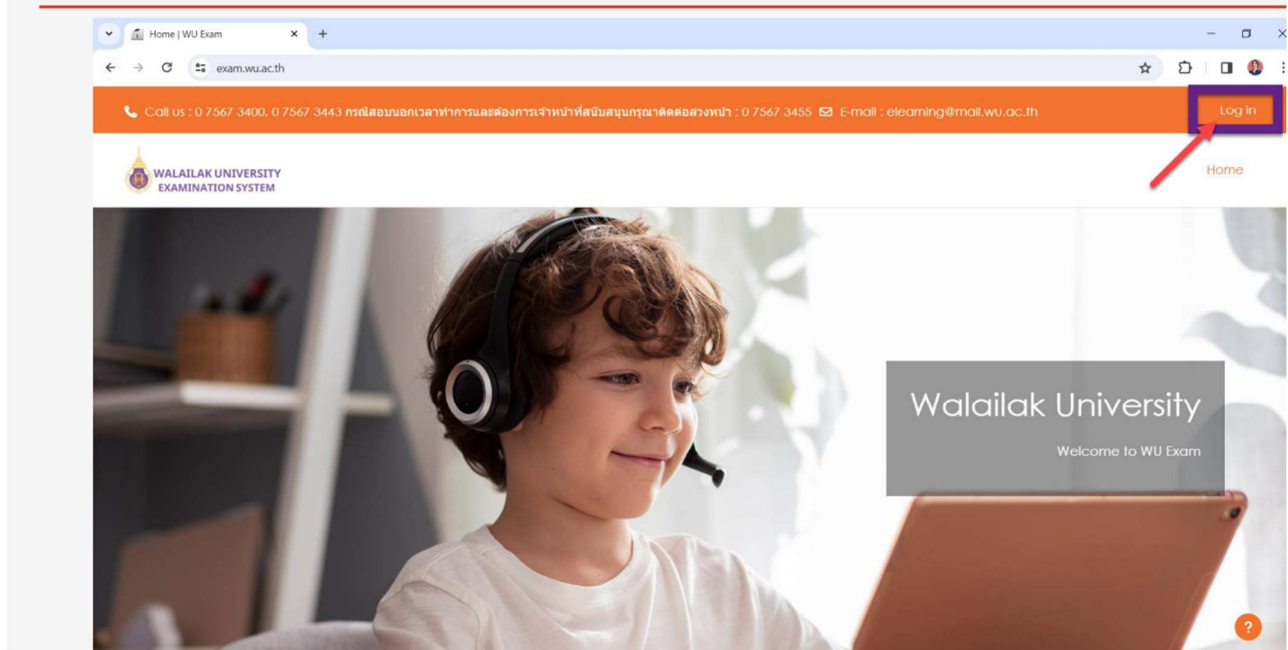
Home | WU Exam

exam.wu.ac.th

Call us : 0 7567 3400, 0 7567 3443 กรณีสอบนอกเวลาทำการและต้องการเจ้าหน้าที่สนับสนุนกรุณาติดต่อล่วงหน้า : 0 7567 3455 E-mail : elearning@mail.wu.ac.th

Log in

WALAILAK UNIVERSITY
EXAMINATION SYSTEM

Home

Walailak University

Welcome to WU Exam

?